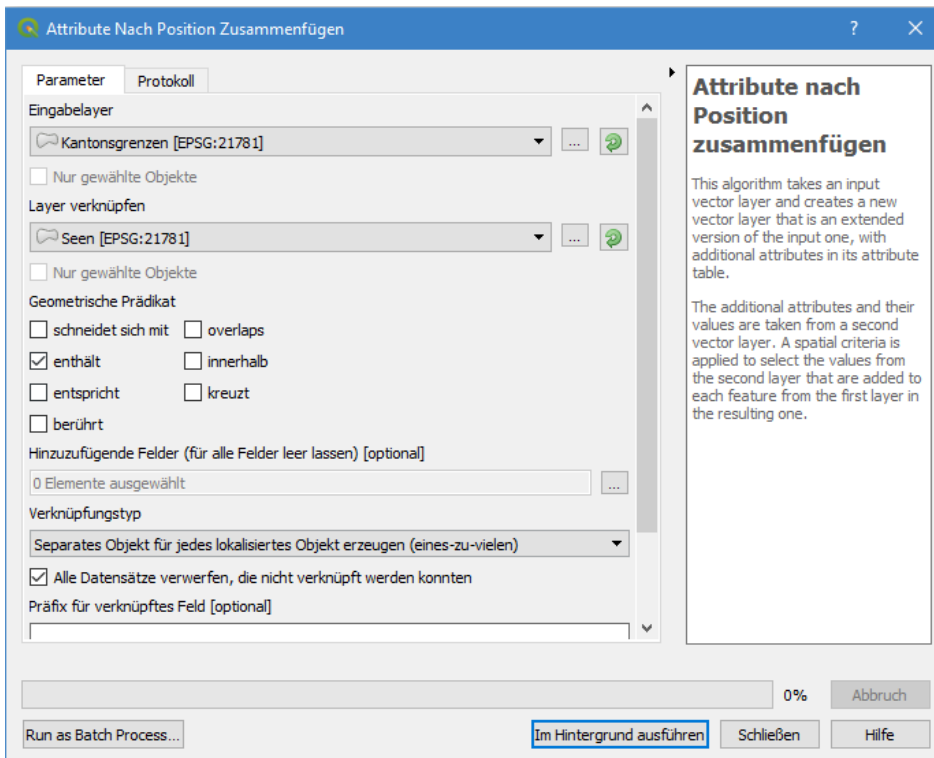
Attribute Nach Position Zusammenfügen

?

Parameter

Protokoll

Eingabelayer

Kantonsgrenzen [EPSG:21781]

...

Nur gewählte Objekte

Layer verknüpfen

Seen [EPSG:21781]

...

Nur gewählte Objekte

Geometrische Prädikat

schneidet sich mit

overlaps

enthält

innerhalb

entspricht

kreuzt

berührt

Hinzuzufügende Felder (für alle Felder leer lassen) [optional]

0 Elemente ausgewählt

...

Verknüpfungstyp

Separates Objekt für jedes lokalisiertes Objekt erzeugen (eines-zu-vielen)

Alle Datensätze verwerfen, die nicht verknüpft werden konnten

Präfix für verknüpftes Feld [optional]

Attribute nach Position zusammenfügen

This algorithm takes an input vector layer and creates a new vector layer that is an extended version of the input one, with additional attributes in its attribute table.

The additional attributes and their values are taken from a second vector layer. A spatial criteria is applied to select the values from the second layer that are added to each feature from the first layer in the resulting one.

0%

Abbruch

Run as Batch Process...

Im Hintergrund ausführen

Schließen

Hilfe